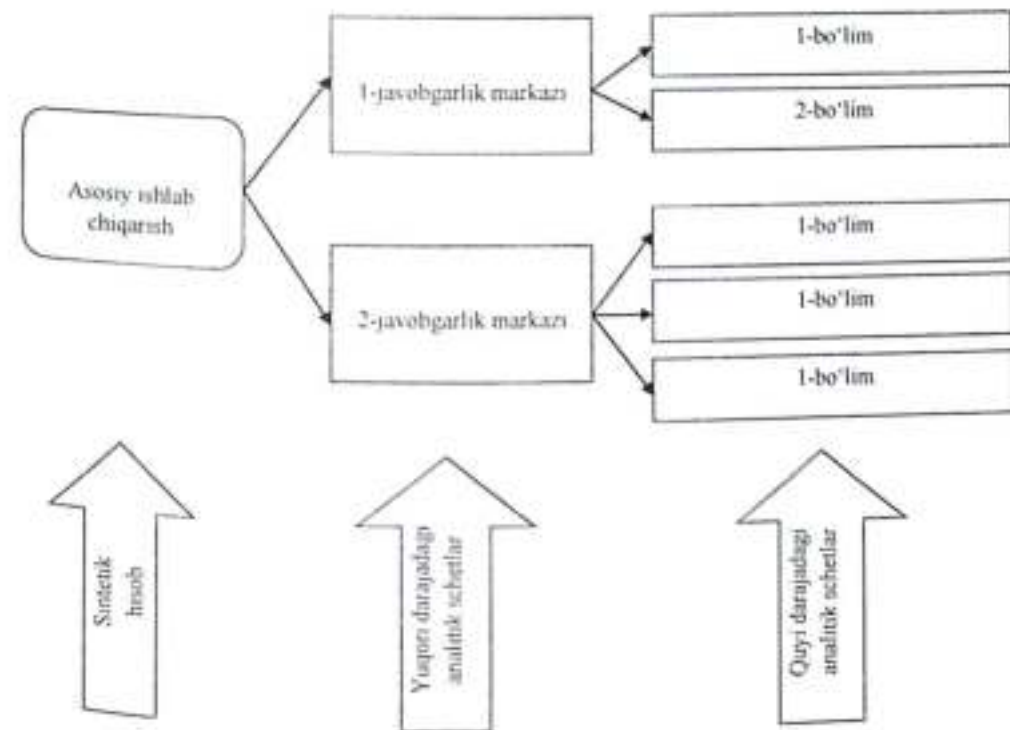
Asosiy ishlab chiqarish

1-javobgarlik markazi

1-bo'lim

2-bo'lim

2-javobgarlik markazi

1-bo'lim

1-bo'lim

1-bo'lim

Sintetik hisob

Yuqori darajadagi analitik schetlar

Quyi darajadagi analitik schetlar